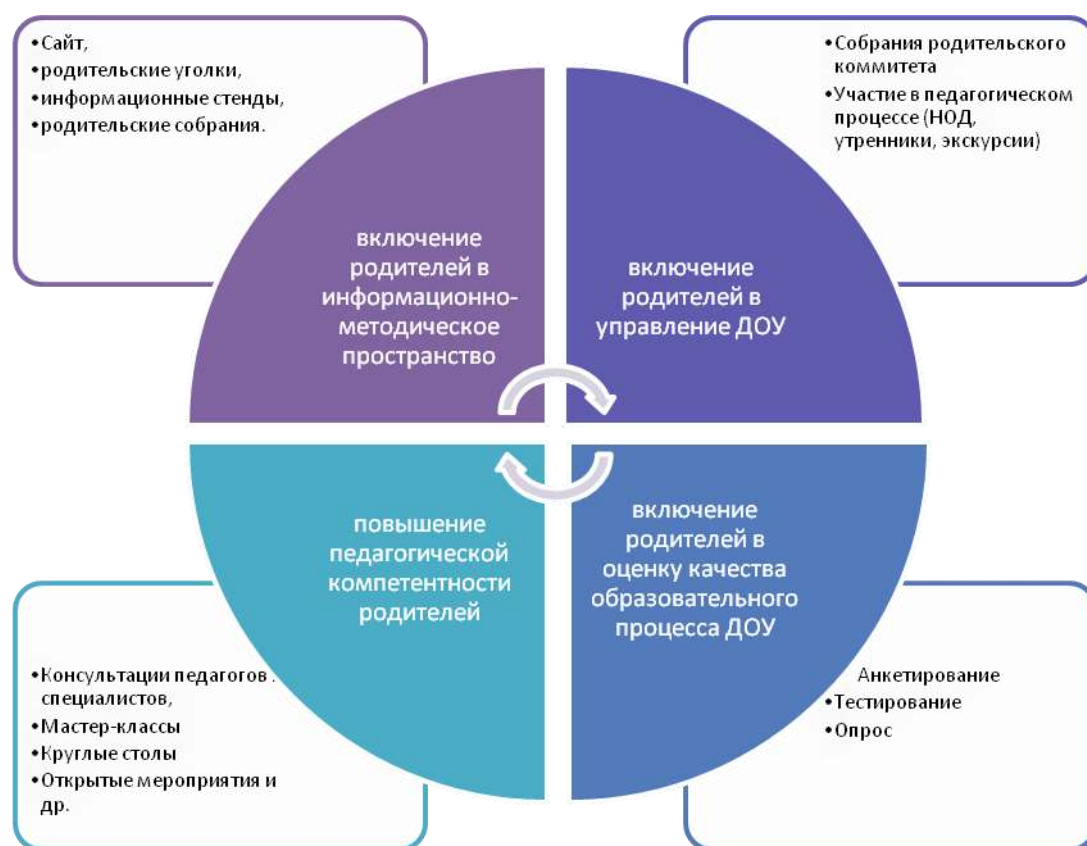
•Сайт,
•родительские уголки,
•информационные стенды,
•родительские собрания.

•Собрания родительского коммитета
•Участие в педагогическом процессе (НОД, утренники, экскурсии)

включение родителей в информационно-методическое пространство

включение родителей в управление ДОУ

повышение педагогической компетентности родителей

включение родителей в оценку качества образовательного процесса ДОУ

•Консультации педагогов . специалистов,
•Мастер-классы
•Круглые столы
•Открытые мероприятия и др.

Анкетирование
•Тестирование
•Опрос